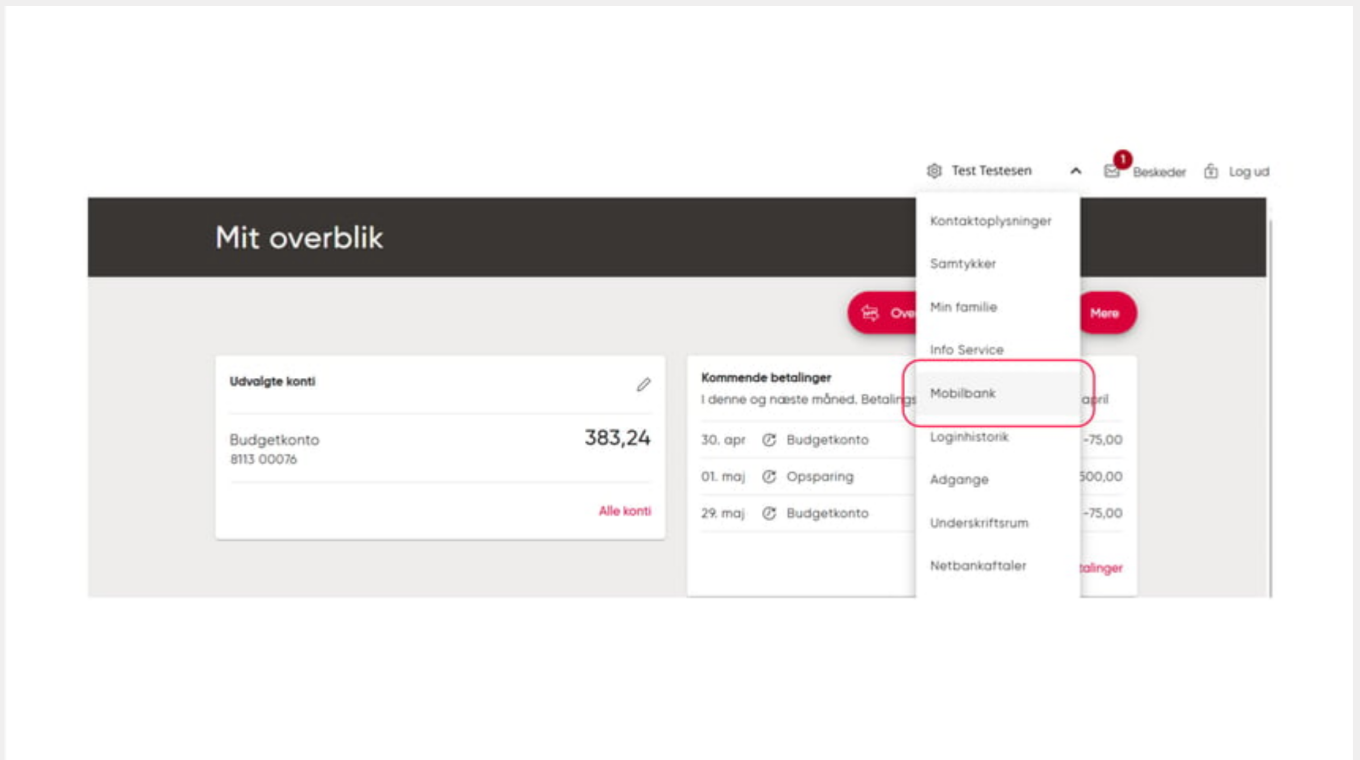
Test Testesen 1 Beskeder Log ud

Mit overblik

Ove

Mere

Udvalgte konti

Budgetkonto
8113 00076

383,24

Alle konti

Kommende betalinger
I denne og næste måned. Betalings

april

30. apr Budgetkonto -75,00
01. maj Opsparing 500,00
29. maj Budgetkonto -75,00

talinger

Kontaktoplysninger
Samtykker
Min familie
Info Service
Mobilbank
Loginhistorik
Adgange
Underskriftsrum
Netbankaftaler